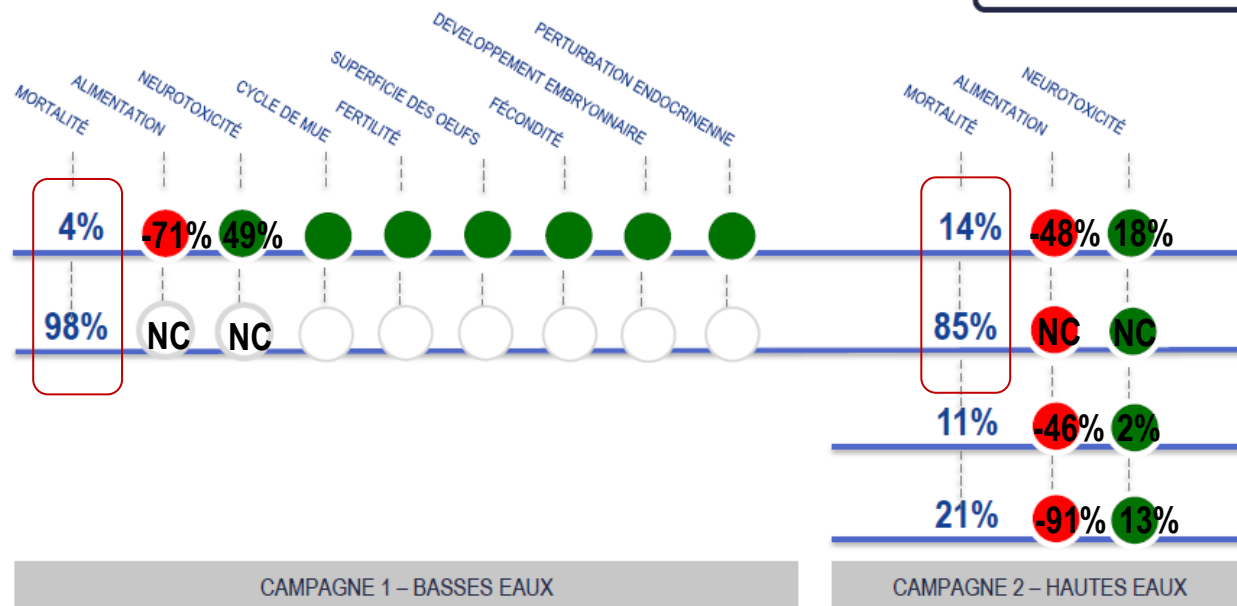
MORTALITÉ
ALIMENTATION
NEUROTOXICITÉ
CYCLE DE MUE
FERTILITÉ
SUPERFICIE DES OEUFS
FÉCONDITÉ
DEVELOPPEMENT EMBRYONNAIRE
PERTURBATION ENDOCRINENNE

4% -71% 49%
98% NC NC

MORTALITÉ
ALIMENTATION
NEUROTOXICITÉ

14% -48% 18%
85% NC NC
11% -46% 2%
21% -91% 13%

CAMPAGNE 1 – BASSES EAUX
CAMPAGNE 2 – HAUTES EAUX